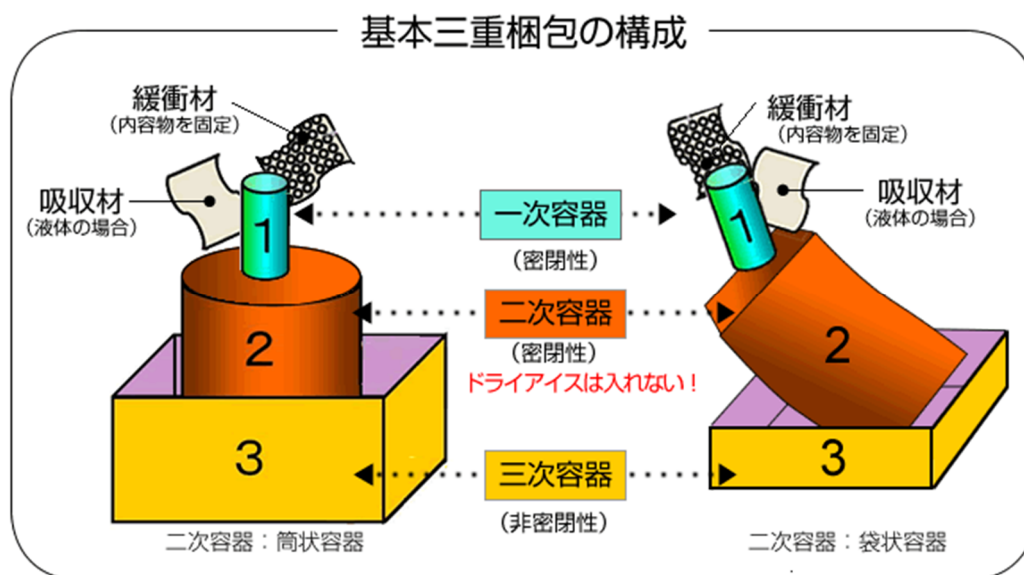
基本三重梱包の構成

緩衝材
（内容物を固定）

吸収材
（液体の場合）

1

2

3

緩衝材
（内容物を固定）

吸収材
（液体の場合）

1

2

3

一次容器
（密閉性）

二次容器
（密閉性）
ドライアイスは入れない！

三次容器
（非密閉性）

二次容器：筒状容器

二次容器：袋状容器